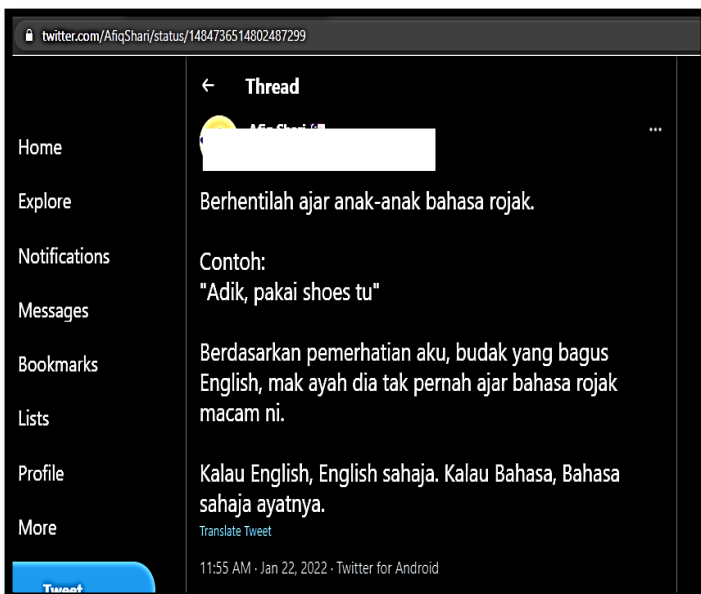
twitter.com/AfiqShari/status/1484736514802487299

Home
Explore
Notifications
Messages
Bookmarks
Lists
Profile
More
Tweet

← Thread

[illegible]

...

Berhentilah ajar anak-anak bahasa rojak.

Contoh:
"Adik, pakai shoes tu"

Berdasarkan pemerhatian aku, budak yang bagus English, mak ayah dia tak pernah ajar bahasa rojak macam ni.

Kalau English, English sahaja. Kalau Bahasa, Bahasa sahaja ayatnya.

Translate Tweet

11:55 AM · Jan 22, 2022 · Twitter for Android